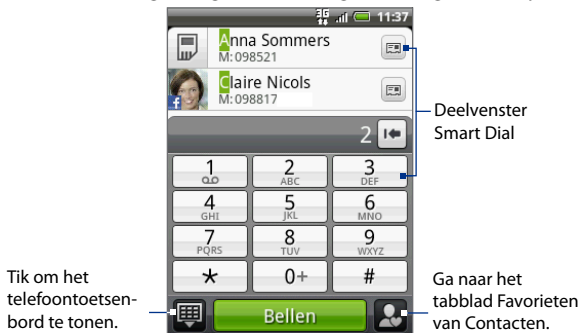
11:37

Anna Sommers
M: 098521

Claire Nicols
M: 098817

2

1
2 ABC
3 DEF
4 GHI
5 JKL
6 MNO
7 PQRS
8 TUV
9 WXYZ
*
0+
#

Bellen

Deelvenster Smart Dial

Tik om het telefoontoetsenbord te tonen.

Ga naar het tabblad Favorieten van Contacten.